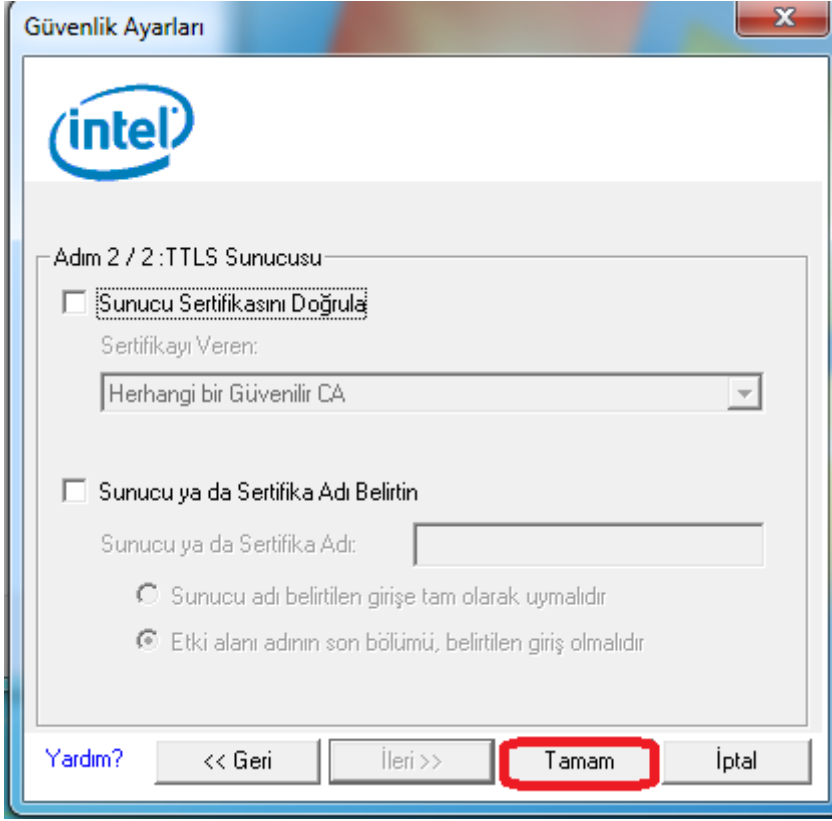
Güvenlik Ayarları

x

intel

Adım 2 / 2 : TTLS Sunucusu

Sunucu Sertifikasını Doğrula

Sertifikayı Veren:

Herhangi bir Güvenilir CA

Sunucu ya da Sertifika Adı Belirtin

Sunucu ya da Sertifika Adı:

Sunucu adı belirtilen girişe tam olarak uymalıdır

Etki alanı adının son bölümü, belirtilen giriş olmalıdır

Yardım?

<< Geri

İleri >>

Tamam

İptal